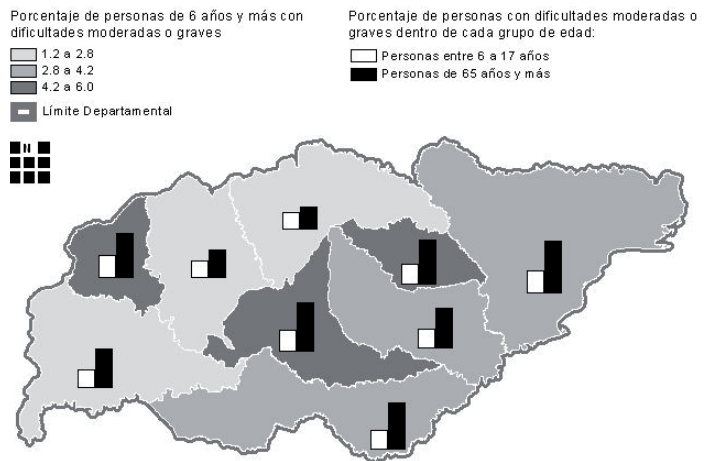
Porcentaje de personas de 6 años y más con dificultades moderadas o graves

1.2 a 2.8
2.8 a 4.2
4.2 a 6.0
Límite Departamental

Porcentaje de personas con dificultades moderadas o graves dentro de cada grupo de edad:

Personas entre 6 a 17 años
Personas de 65 años y más

N